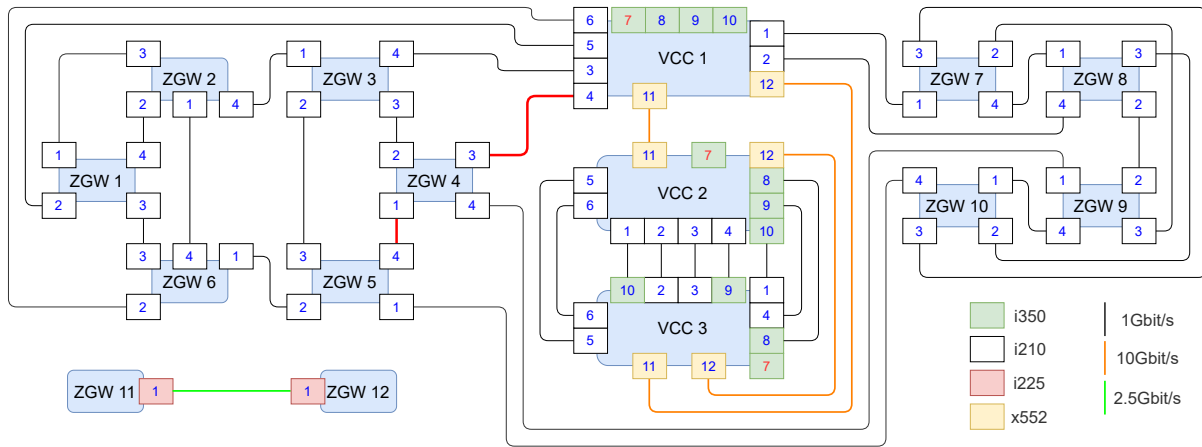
6
7
8
9
10
5
VCC 1
1
3
2
4
11
12

3
ZGW 2
2
1
4

1
4
ZGW 3
2
3

1
4
ZGW 1
2
3

2
3
ZGW 4
1
4

3
4
1
ZGW 6
2

3
4
ZGW 5
2
1

11
7
12
5
VCC 2
8
6
9
1
2
3
4
10

10
2
3
9
1
6
VCC 3
4
5
8
11
12
7

3
2
ZGW 7
1
4

1
3
ZGW 8
4
2

4
1
ZGW 10
3
2

1
2
ZGW 9
4
3

ZGW 11
1
1
ZGW 12

i350
i210
i225
x552

1Gbit/s
10Gbit/s
2.5Gbit/s